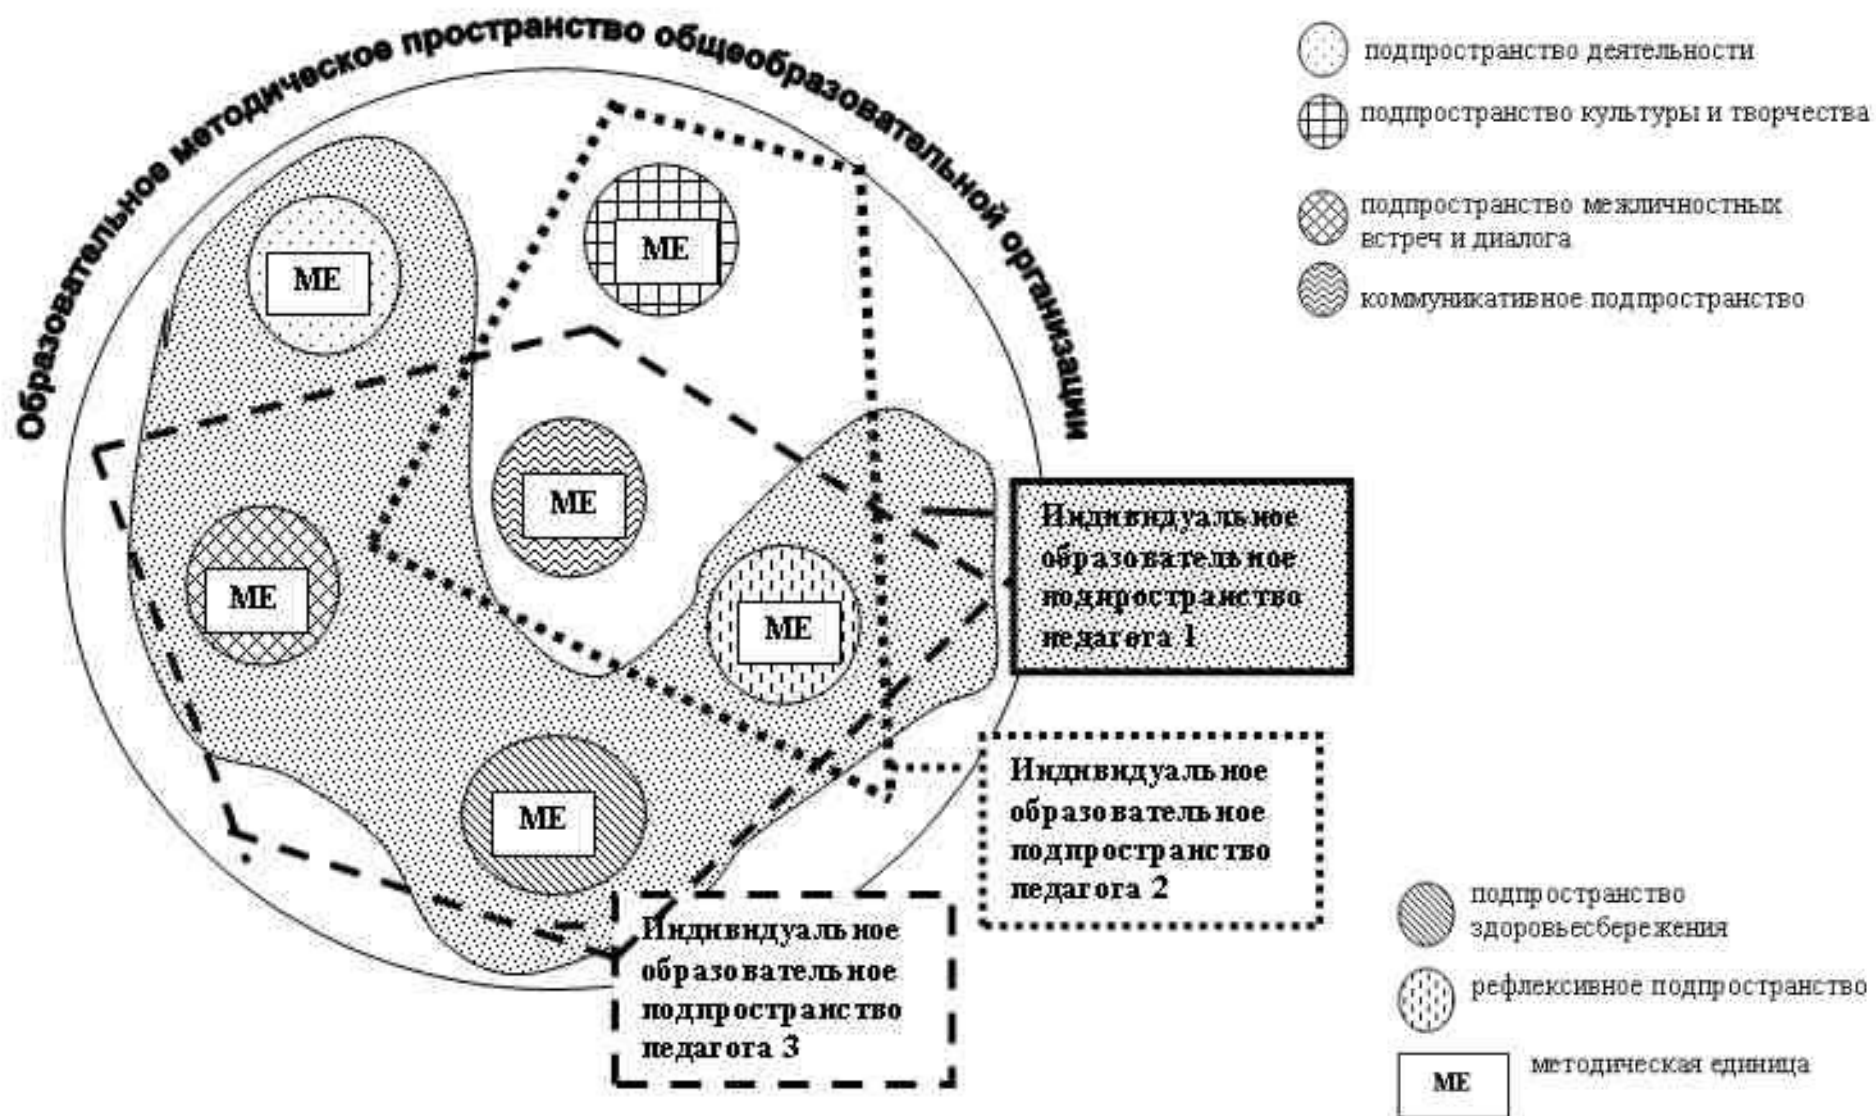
Образовательное методическое пространство общеобразовательной организации

подпространство деятельности

подпространство культуры и творчества

подпространство межличностных встреч и диалога

коммуникативное подпространство

МЕ

МЕ

МЕ

МЕ

МЕ

МЕ

Индивидуальное образовательное подпространство педагога 1

Индивидуальное образовательное подпространство педагога 2

Индивидуальное образовательное подпространство педагога 3

подпространство здоровьесбережения

рефлексивное подпространство

МЕ методическая единица